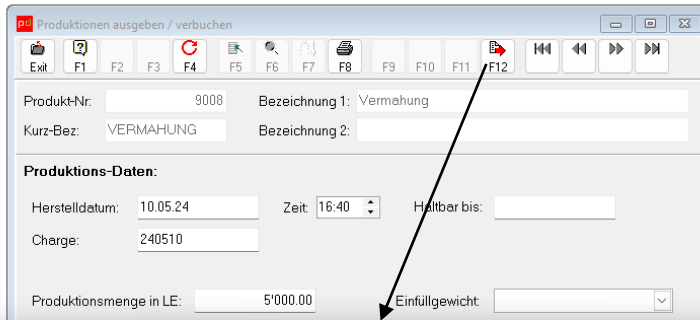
pd Produktionen ausgeben / verbuchen

Exit F1 F2 F3 F4 F5 F6 F7 F8 F9 F10 F11 F12

Produkt-Nr: 9008 Bezeichnung 1: Vermahung

Kurz-Bez: VERMAHUNG Bezeichnung 2:

Produktions-Daten:

Herstelldatum: 10.05.24 Zeit: 16:40 Haltbar bis:

Charge: 240510

Produktionsmenge in LE: 5'000.00 Einfüllgewicht: